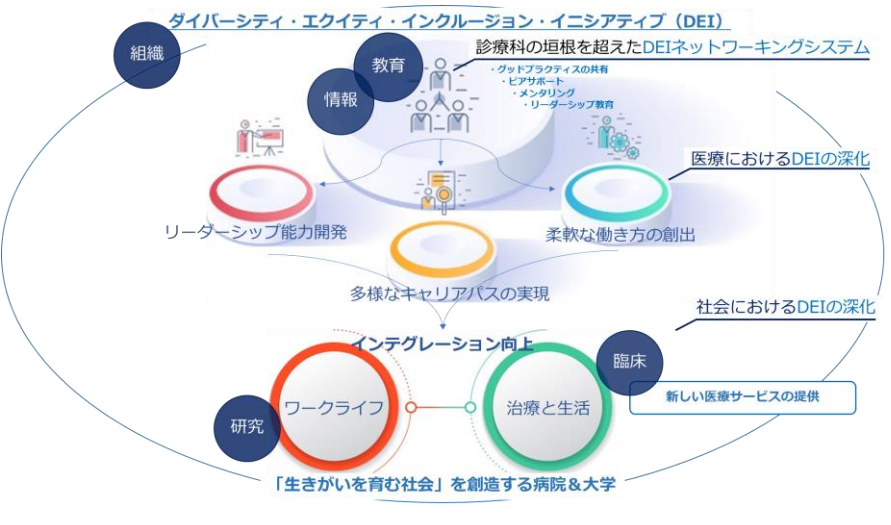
ダイバーシティ・エクイティ・インクルージョン・イニシアティブ（DEI）

組織

教育

情報

診療科の垣根を超えたDEIネットワーキングシステム

・グッドプラクティスの共有
・ピアサポート
・メンタリング
・リーダーシップ教育

医療におけるDEIの深化

リーダーシップ能力開発

柔軟な働き方の創出

多様なキャリアパスの実現

社会におけるDEIの深化

インテグレーション向上

臨床

研究

ワークライフ

治療と生活

新しい医療サービスの提供

「生きがいを育む社会」を創造する病院＆大学